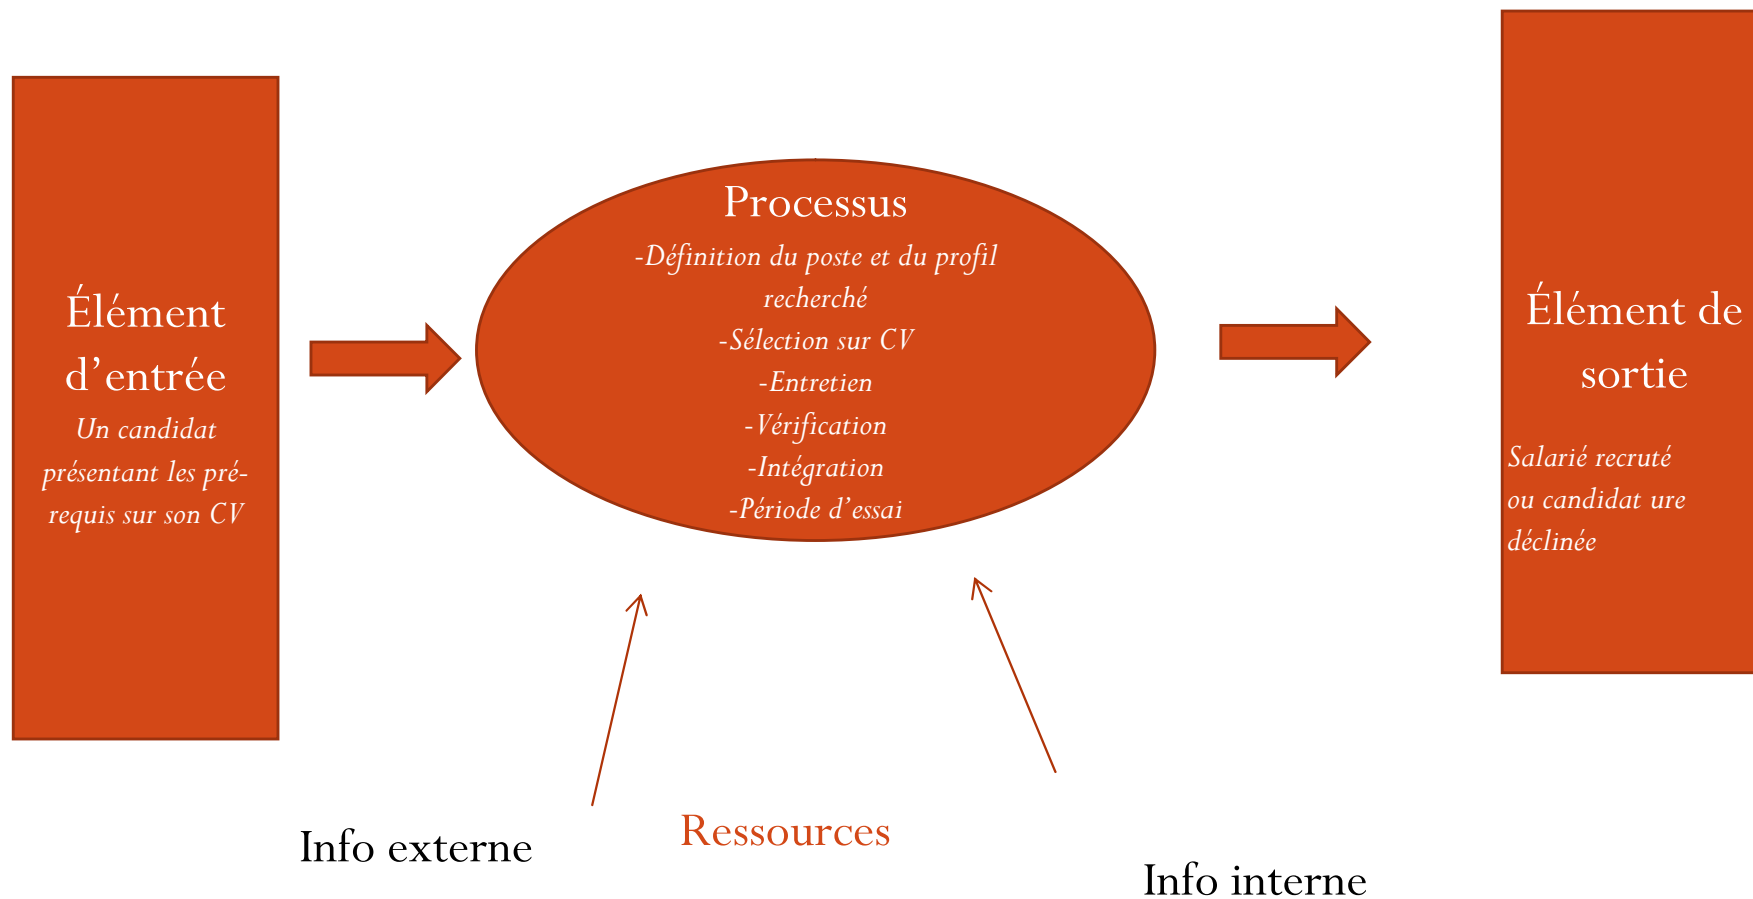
Élément d’entrée

Un candidat présentant les pré-requis sur son CV

Processus

-Définition du poste et du profil recherché

-Sélection sur CV

-Entretien

-Vérification

-Intégration

-Période d’essai

Élément de sortie

Salarié recruté ou candidat ure déclinée

Info externe

Ressources

Info interne